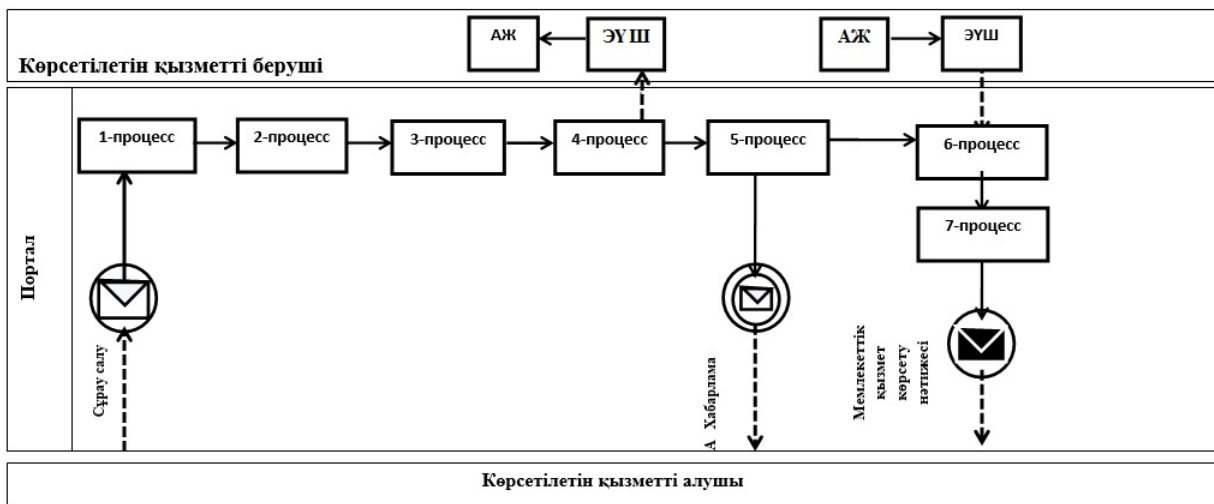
АЖ
ЭҮШ
АЖ
ЭҮШ
Көрсетілетін қызметті беруші
Портал
1-процесс
2-процесс
3-процесс
4-процесс
5-процесс
6-процесс
7-процесс
Сұрау салу
А Хабарлама
Мемлекеттік қызмет көрсету нәтижесі
Көрсетілетін қызметті алушы